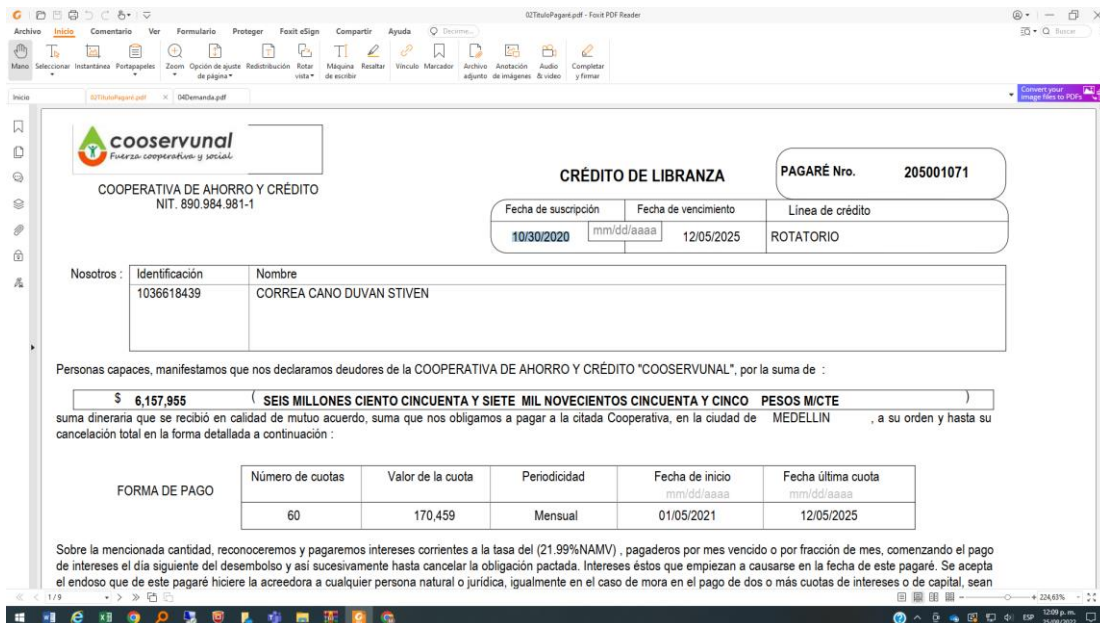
02TituloPagaré.pdf - Foxit PDF Reader

Archivo Inicio Comentario Ver Formulario Proteger Foxit eSign Compartir Ayuda Decirme...

Mano Seleccionar Instantánea Portapapeles Zoom Opción de ajuste de página Redistribución Rotar vista Máquina de escribir Resaltar Vínculo Marcador Archivo adjunto Anotación de imágenes Audio & video Completar y firmar

Buscar

Inicio 02TituloPagaré.pdf 04Demanda.pdf

Convert your image files to PDFs

cooservunal
Fuerza cooperativa y social

COOPERATIVA DE AHORRO Y CRÉDITO
NIT. 890.984.981-1

CRÉDITO DE LIBRANZA

PAGARÉ Nro. 205001071

| Fecha de suscripción | Fecha de vencimiento | Línea de crédito |
|---|---|---|
| 10/30/2020 mm/dd/aaaa | 12/05/2025 | ROTATORIO |

Nosotros :

| Identificación | Nombre |
|---|---|
| 1036618439 | CORREA CANO DUVAN STIVEN |

Personas capaces, manifestamos que nos declaramos deudores de la COOPERATIVA DE AHORRO Y CRÉDITO "COOSERVUNAL", por la suma de :

$ 6,157,955 ( SEIS MILLONES CIENTO CINCUENTA Y SIETE MIL NOVECIENTOS CINCUENTA Y CINCO PESOS M/CTE )

suma dineraria que se recibió en calidad de mutuo acuerdo, suma que nos obligamos a pagar a la citada Cooperativa, en la ciudad de MEDELLIN , a su orden y hasta su cancelación total en la forma detallada a continuación :

FORMA DE PAGO

| Número de cuotas | Valor de la cuota | Periodicidad | Fecha de inicio mm/dd/aaaa | Fecha última cuota mm/dd/aaaa |
|---|---|---|---|---|
| 60 | 170,459 | Mensual | 01/05/2021 | 12/05/2025 |

Sobre la mencionada cantidad, reconoceremos y pagaremos intereses corrientes a la tasa del (21.99%NAMV) , pagaderos por mes vencido o por fracción de mes, comenzando el pago de intereses el día siguiente del desembolso y así sucesivamente hasta cancelar la obligación pactada. Intereses éstos que empiezan a causarse en la fecha de este pagaré. Se acepta el endoso que de este pagaré hiciere la acreedora a cualquier persona natural o jurídica, igualmente en el caso de mora en el pago de dos o más cuotas de intereses o de capital, sean

1 / 9

224,63%

ESP 12:09 p. m.